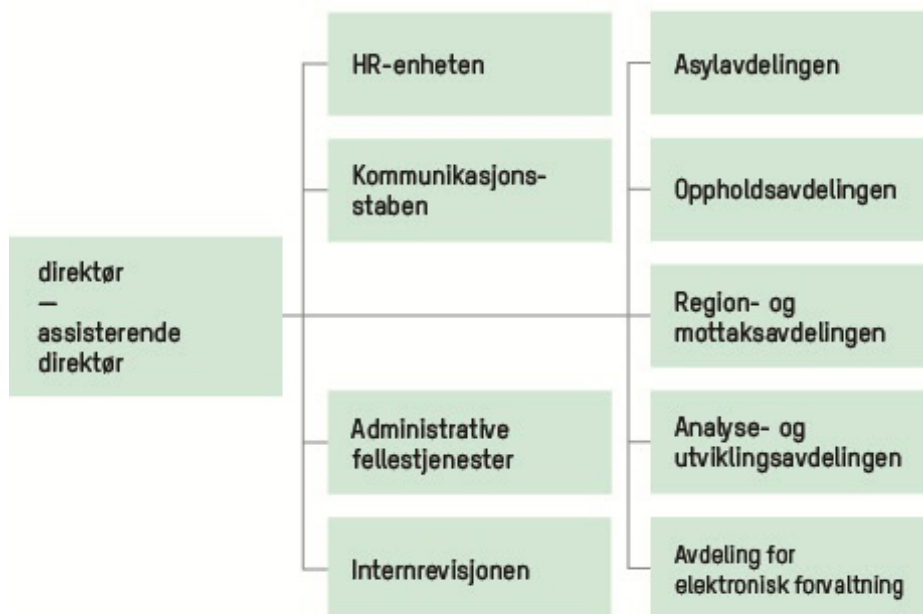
direktør
—
assisterende direktør

HR-enheten

Kommunikasjonsstaben

Administrative fellestjenester

Internrevisjonen

Asylavdelingen

Oppholdsavdelingen

Region- og mottaksavdelingen

Analyse- og utviklingsavdelingen

Avdeling for elektronisk forvaltning